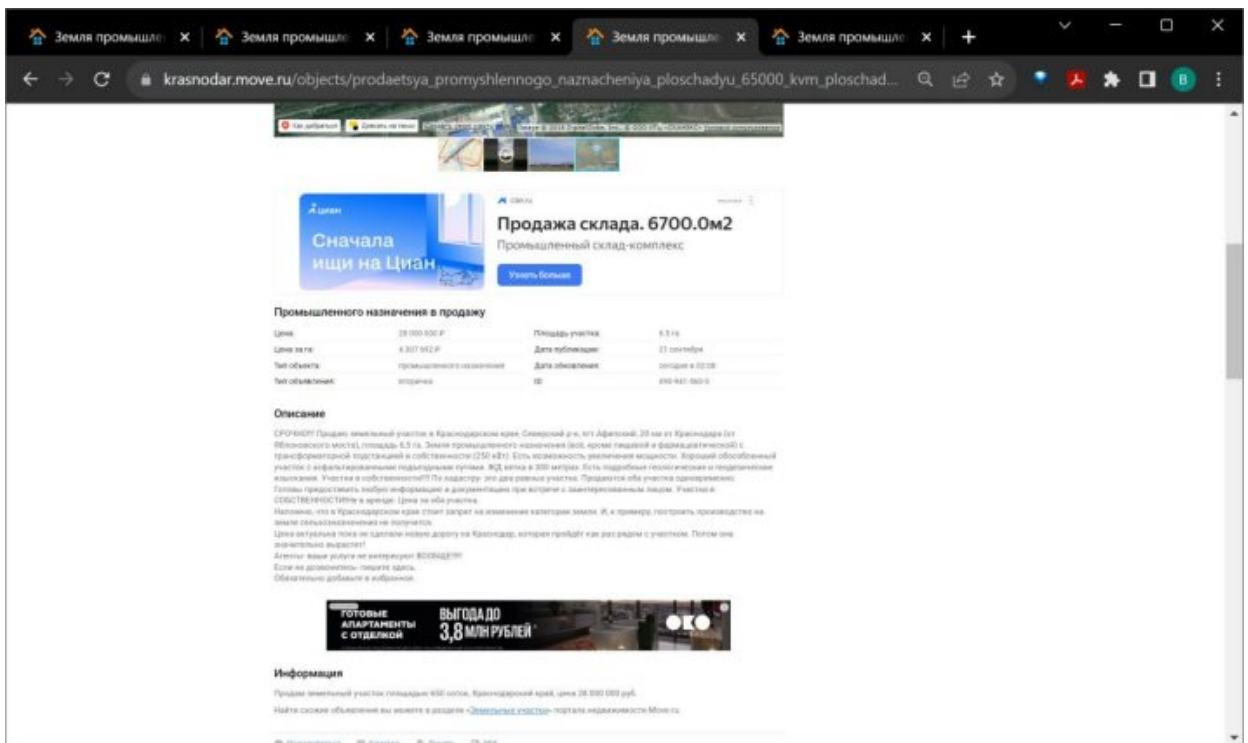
Земля промышле ×
Земля промышле ×
Земля промышле ×
Земля промышле ×
Земля промышле ×
+

krasnodar.move.ru/objects/prodaetsya_promyshlennogo_naznacheniya_ploschadyu_65000_kvm_ploschad...

B

Циан
Сначала ищи на Циан

cian.ru
Продажа склада. 6700.0м2
Промышленный склад-комплекс
Узнать больше

Промышленного назначения в продажу

| | | | |
|---|---|---|---|
| Цена | 28 000 000 ₽ | Площадь участка | 6.5 га |
| Цена за га | 4 307 692 ₽ | Дата публикации | 21 сентября |
| Тип объекта | промышленного назначения | Дата обновления | сегодня в 02:08 |
| Тип объявления | вторичка | ID | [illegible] |

Описание

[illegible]

ГОТОВЫЕ АПАРТАМЕНТЫ С ОТДЕЛКОЙ
ВЫГОДА ДО 3,8 МЛН РУБЛЕЙ

Информация

Продаю земельный участок площадью 650 соток, Краснодарский край, цена 28 000 000 руб.

Найти схожие объявления вы можете в разделе «Земельные участки» портала недвижимости Move.ru